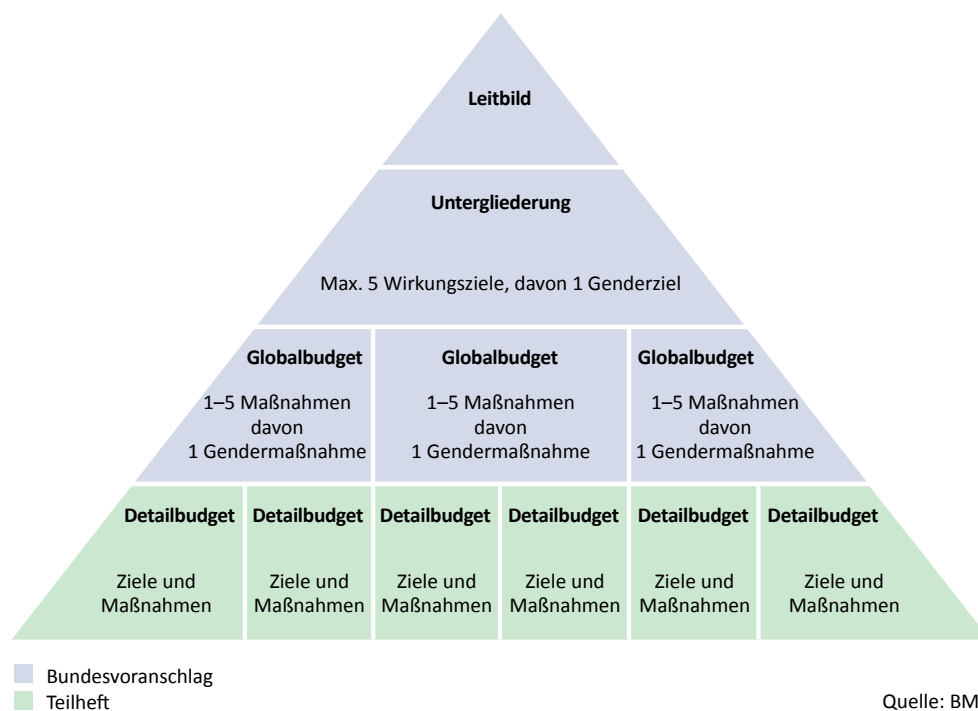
Leitbild

Untergliederung

Max. 5 Wirkungsziele, davon 1 Genderziel

Globalbudget

1–5 Maßnahmen davon 1 Gendermaßnahme

Globalbudget

1–5 Maßnahmen davon 1 Gendermaßnahme

Globalbudget

1–5 Maßnahmen davon 1 Gendermaßnahme

Detailbudget

Ziele und Maßnahmen

Detailbudget

Ziele und Maßnahmen

Detailbudget

Ziele und Maßnahmen

Detailbudget

Ziele und Maßnahmen

Detailbudget

Ziele und Maßnahmen

Detailbudget

Ziele und Maßnahmen

Bundesvoranschlag
Teilheft

Quelle: BM